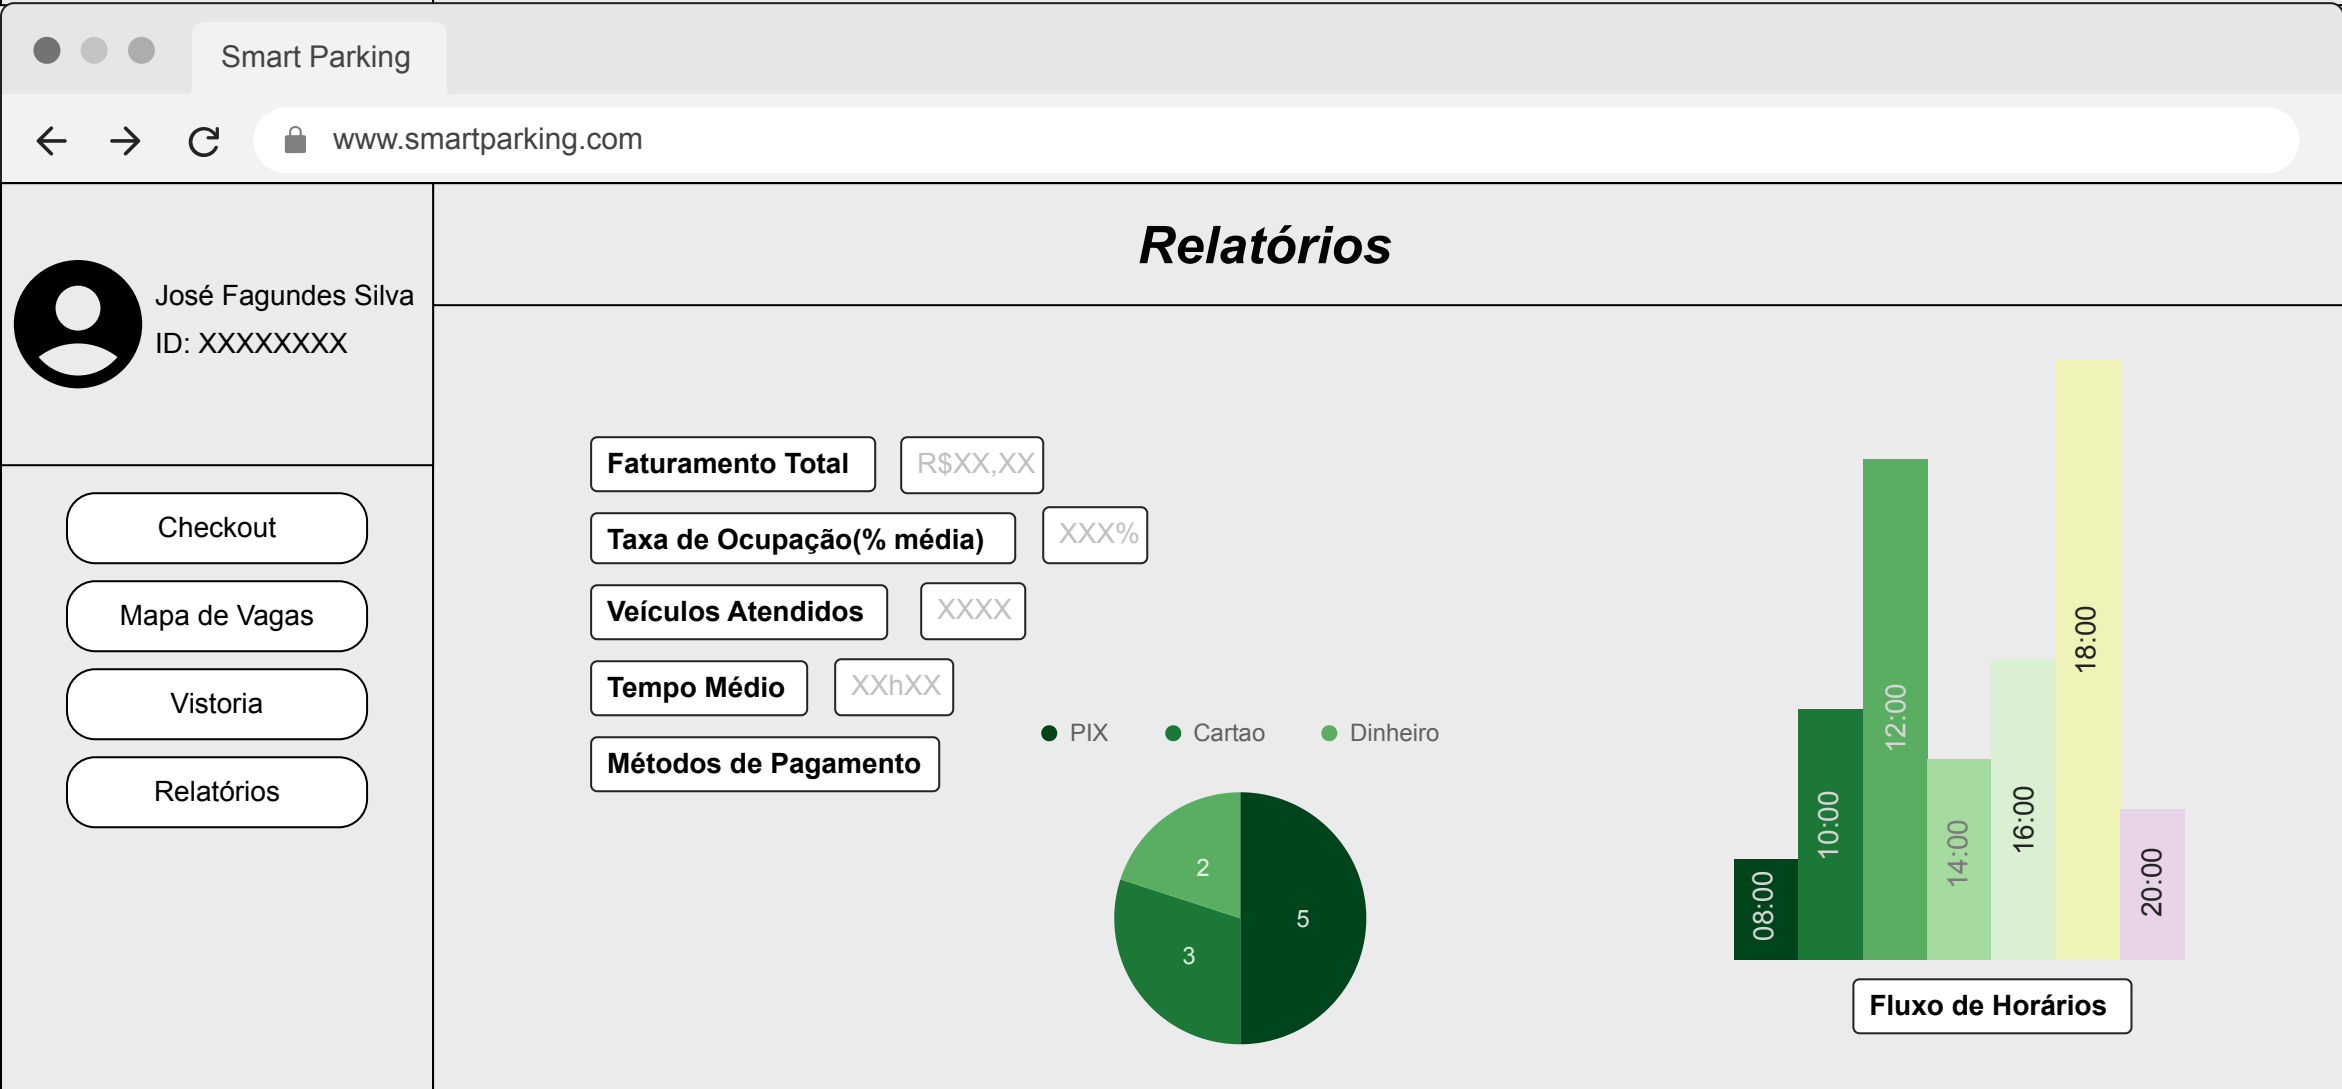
Smart Parking

www.smartparking.com

José Fagundes Silva
ID: XXXXXXXX

Checkout

Mapa de Vagas

Vistoria

Relatórios

Relatórios

Faturamento Total R$XX,XX

Taxa de Ocupação(% média) XXX%

Veículos Atendidos XXXX

Tempo Médio XXhXX

Métodos de Pagamento

PIX Cartao Dinheiro

2
5
3

08:00
10:00
12:00
14:00
16:00
18:00
20:00

Fluxo de Horários